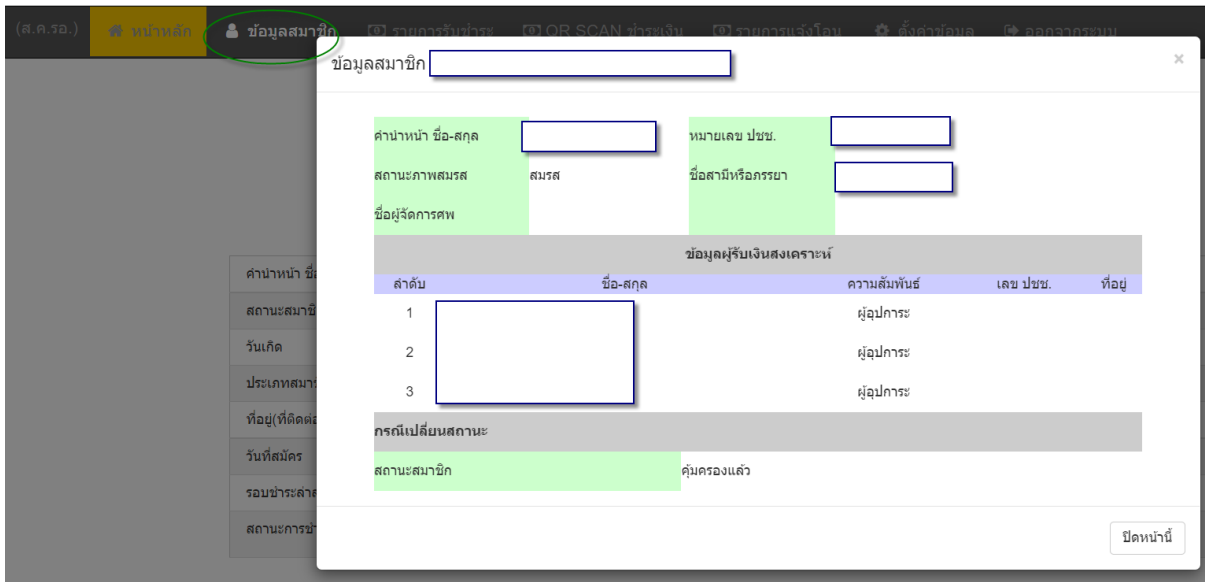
(ส.ค.ร.อ.) หน้าหลัก ข้อมูลสมาชิก รายการรับชำระ QR SCAN ชำระเงิน รายการแจ้งโอน ตั้งค่าข้อมูล ออกจากระบบ

ข้อมูลสมาชิก

×

คำนำหน้า ชื่อ-สกุล
หมายเลข ปชช.
สถานะภาพสมรส สมรส
ชื่อสามีหรือภรรยา
ชื่อผู้จัดการศพ

ข้อมูลผู้รับเงินสงเคราะห์

| ลำดับ | ชื่อ-สกุล | ความสัมพันธ์ | เลข ปชช. | ที่อยู่ |
|---|---|---|---|---|
| 1 | | ผู้อุปการะ | | |
| 2 | | ผู้อุปการะ | | |
| 3 | | ผู้อุปการะ | | |

กรณีเปลี่ยนสถานะ

สถานะสมาชิก คุ้มครองแล้ว

ปิดหน้านี้

คำนำหน้า ชื่
สถานะสมาชิ
วันเกิด
ประเภทสมา
ที่อยู่(ที่ติดต่
วันที่สมัคร
รอบชำระล่าส
สถานะการชำ